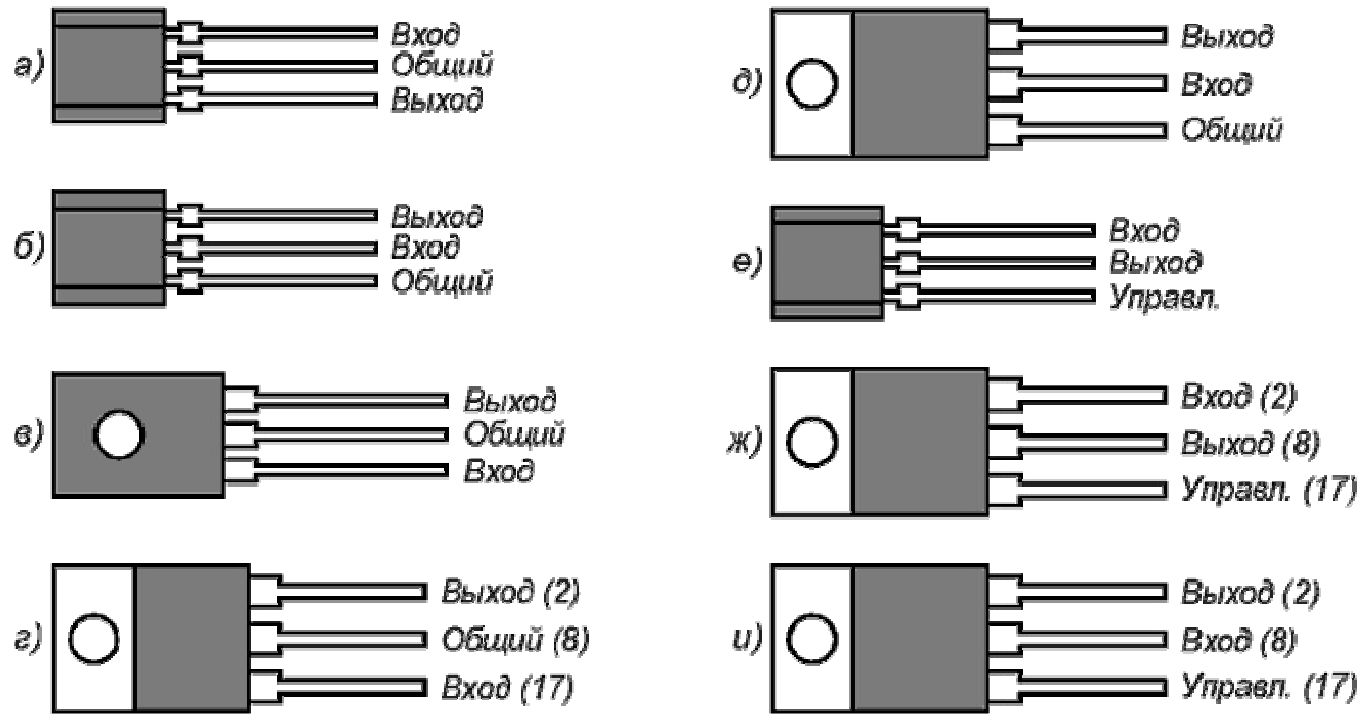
а) Вход
Общий
Выход

б) Выход
Вход
Общий

в) Выход
Общий
Вход

г) Выход (2)
Общий (8)
Вход (17)

д) Выход
Вход
Общий

е) Вход
Выход
Управл.

ж) Вход (2)
Выход (8)
Управл. (17)

и) Выход (2)
Вход (8)
Управл. (17)